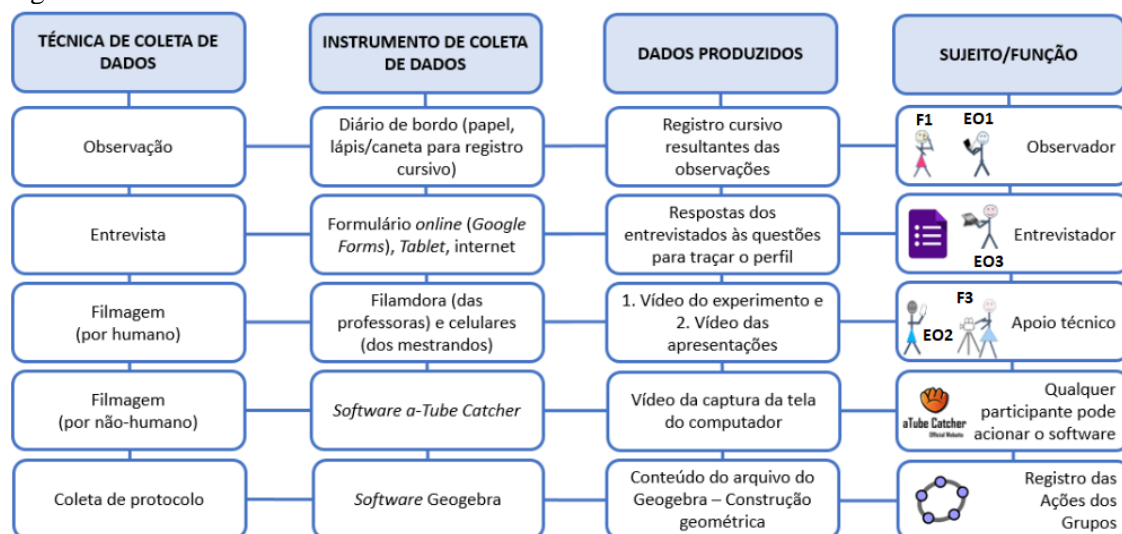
| TÉCNICA DE COLETA DE DADOS | INSTRUMENTO DE COLETA DE DADOS | DADOS PRODUZIDOS | SUJEITO/FUNÇÃO |
|---|---|---|---|
| Observação | Diário de bordo (papel, lápis/caneta para registro cursivo) | Registro cursivo resultantes das observações | F1 EO1 Observador |
| Entrevista | Formulário *online* (*Google Forms*), *Tablet*, internet | Respostas dos entrevistados às questões para traçar o perfil | EO3 Entrevistador |
| Filmagem (por humano) | Filamdora (das professoras) e celulares (dos mestrandos) | 1. Vídeo do experimento e 2. Vídeo das apresentações | F3 EO2 Apoio técnico |
| Filmagem (por não-humano) | *Software a-Tube Catcher* | Vídeo da captura da tela do computador | aTube Catcher Official Website Qualquer participante pode acionar o software |
| Coleta de protocolo | *Software* Geogebra | Conteúdo do arquivo do Geogebra – Construção geométrica | Registro das Ações dos Grupos |